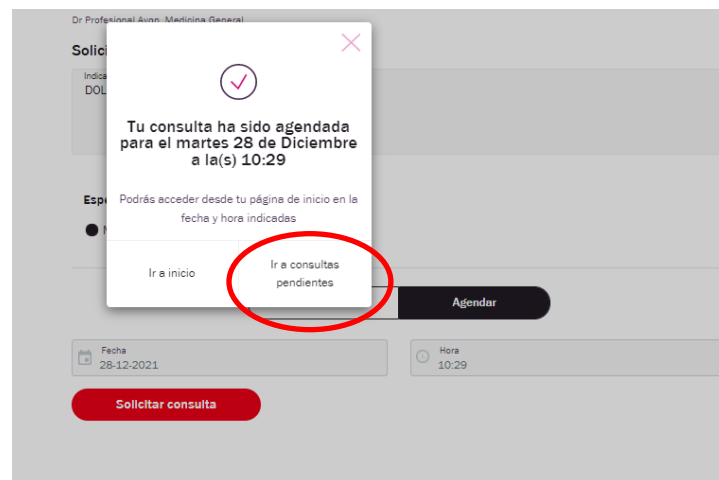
Dr Profesional Avon, Medicina General

Solici

Indica
DOL

Esp

Tu consulta ha sido agendada para el martes 28 de Diciembre a la(s) 10:29

Podrás acceder desde tu página de inicio en la fecha y hora indicadas

Ir a inicio

Ir a consultas pendientes

Agendar

Fecha
28-12-2021

Hora
10:29

Solicitar consulta